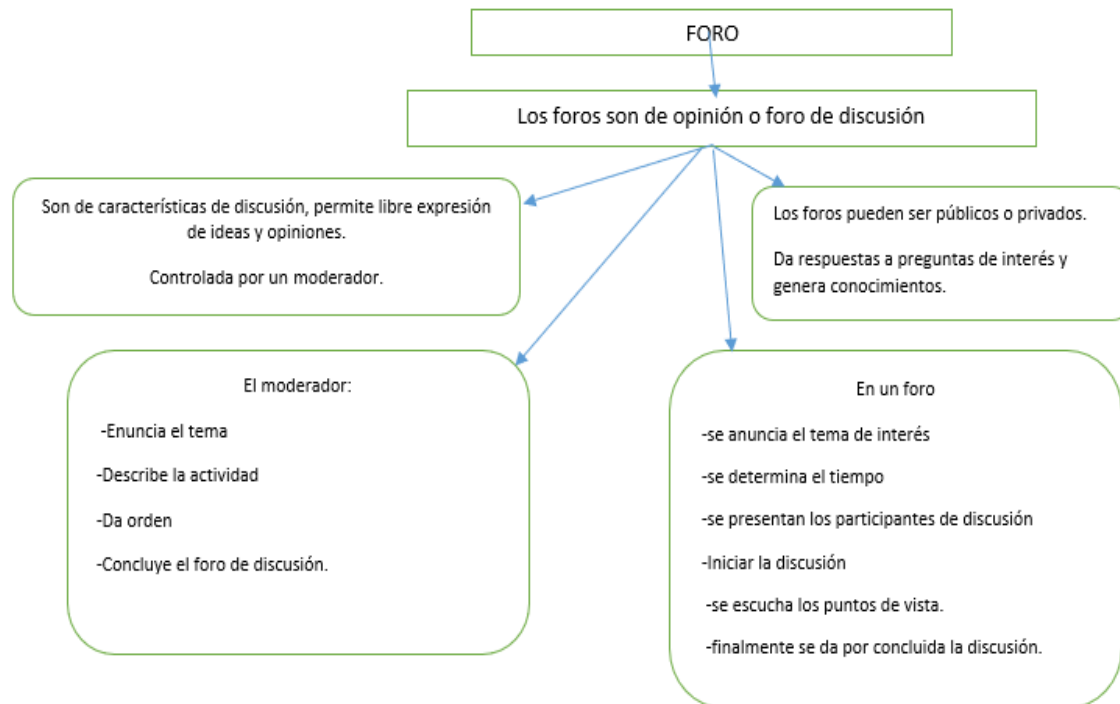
FORO

Los foros son de opinión o foro de discusión

Son de características de discusión, permite libre expresión de ideas y opiniones.

Controlada por un moderador.

Los foros pueden ser públicos o privados.

Da respuestas a preguntas de interés y genera conocimientos.

El moderador:

-Enuncia el tema

-Describe la actividad

-Da orden

-Concluye el foro de discusión.

En un foro

-se anuncia el tema de interés

-se determina el tiempo

-se presentan los participantes de discusión

-Iniciar la discusión

-se escucha los puntos de vista.

-finalmente se da por concluida la discusión.